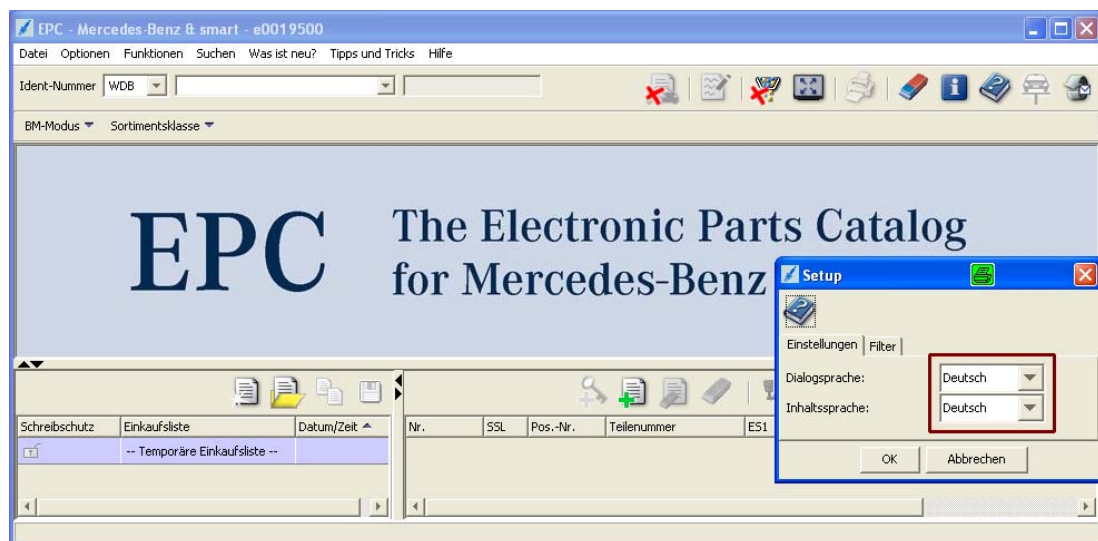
EPC - Mercedes-Benz & smart - e0019500

Datei Optionen Funktionen Suchen Was ist neu? Tipps und Tricks Hilfe

Ident-Nummer WDB

BM-Modus Sortimentsklasse

EPC The Electronic Parts Catalog for Mercedes-Benz

Setup

Einstellungen Filter

Dialogsprache: Deutsch

Inhaltssprache: Deutsch

OK Abbrechen

| Schreibschutz | Einkaufsliste | Datum/Zeit |
|---|---|---|
| | -- Temporäre Einkaufsliste -- | |

| Nr. | SSL | Pos.-Nr. | Teilenummer | ES1 |
|---|---|---|---|---|